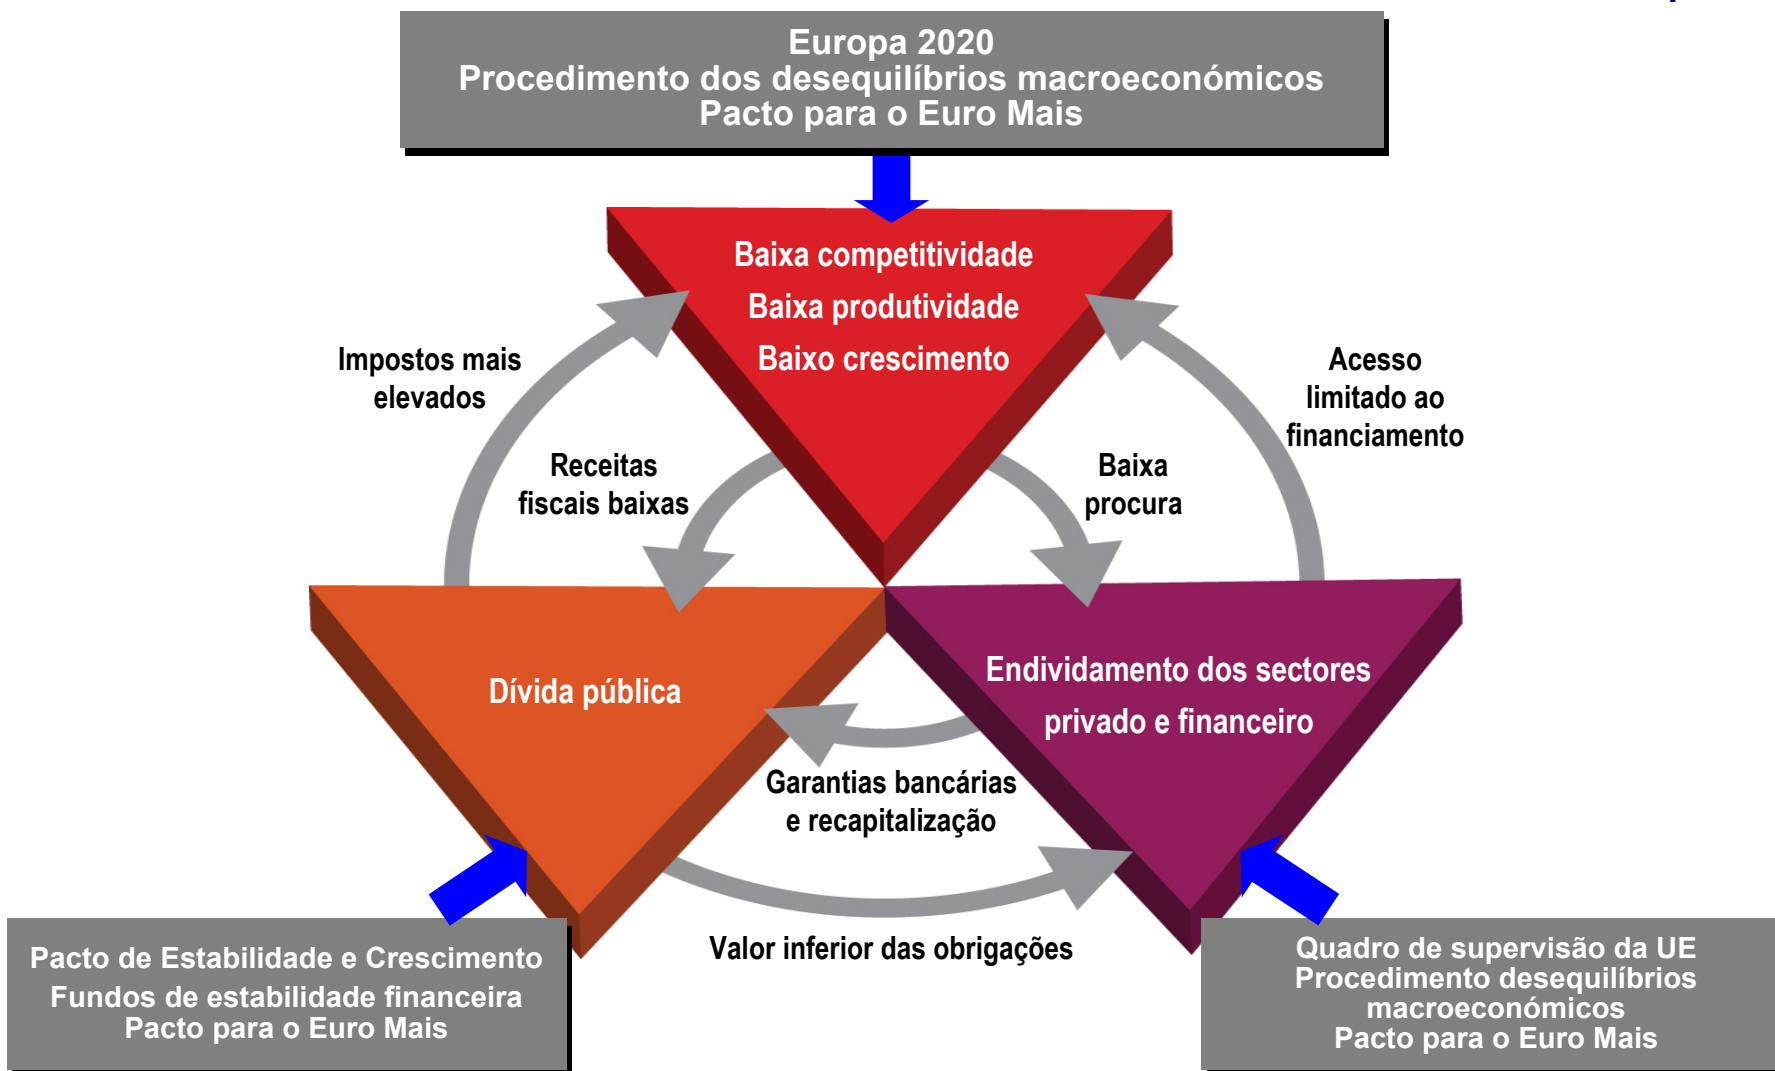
Europa 2020
Procedimento dos desequilíbrios macroeconómicos
Pacto para o Euro Mais

Baixa competitividade
Baixa produtividade
Baixo crescimento

Impostos mais elevados

Acesso limitado ao financiamento

Receitas fiscais baixas

Baixa procura

Dívida pública

Endividamento dos sectores privado e financeiro

Garantias bancárias e recapitalização

Valor inferior das obrigações

Pacto de Estabilidade e Crescimento
Fundos de estabilidade financeira
Pacto para o Euro Mais

Quadro de supervisão da UE
Procedimento desequilíbrios macroeconómicos
Pacto para o Euro Mais